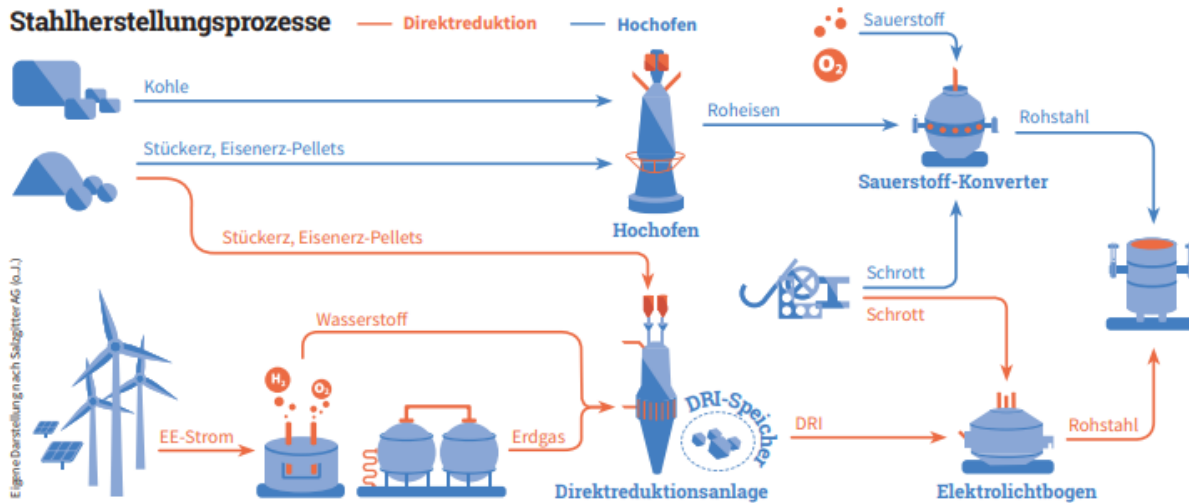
Stahlherstellungsprozesse — Direktreduktion — Hochofen

Kohle

Stückerz, Eisenerz-Pellets

Stückerz, Eisenerz-Pellets

Hochofen

Roheisen

Sauerstoff

$O_2$

Rohstahl

Sauerstoff-Konverter

Schrott

Schrott

Wasserstoff

$H_2$

$O_2$

EE-Strom

Erdgas

DRI-Speicher

DRI

Rohstahl

Direktreduktionsanlage

Elektrolichtbogen

Eigene Darstellung nach Salzgitter AG (o.J.)